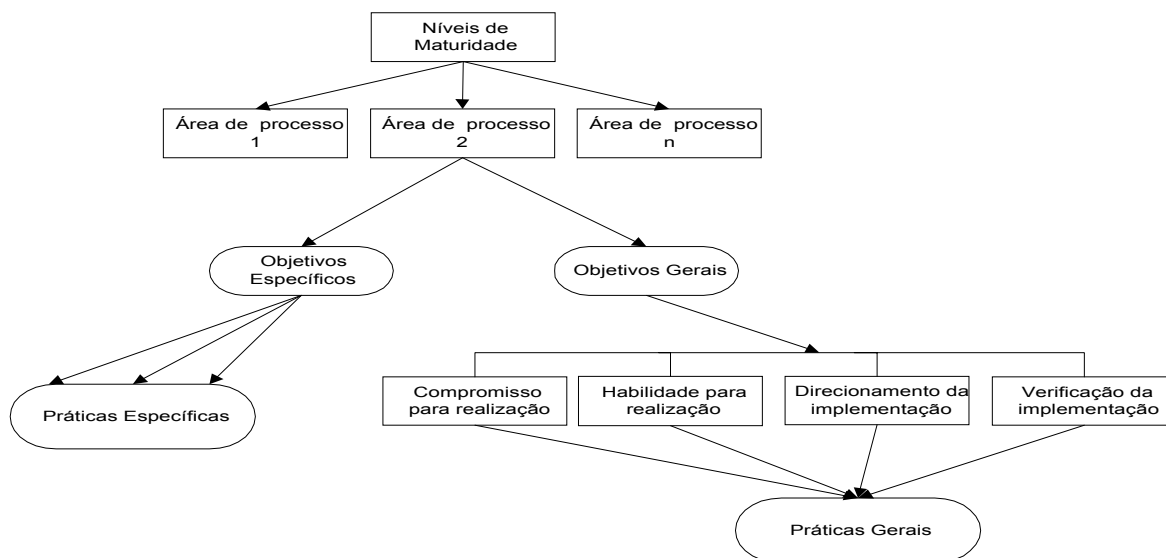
Níveis de Maturidade

Área de processo 1

Área de processo 2

Área de processo n

Objetivos Específicos

Objetivos Gerais

Práticas Específicas

Compromisso para realização

Habilidade para realização

Direcionamento da implementação

Verificação da implementação

Práticas Gerais